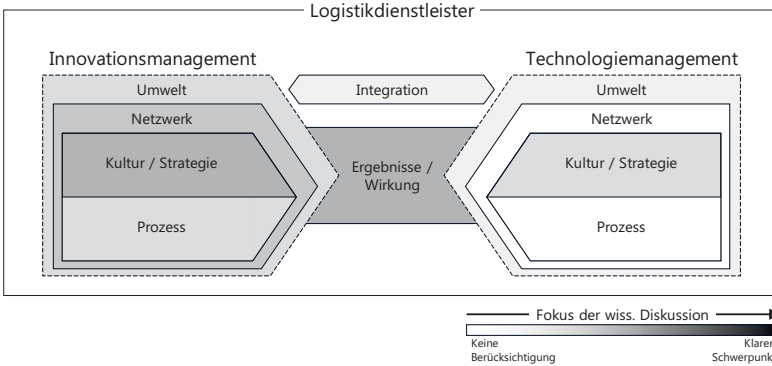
Logistikdienstleister

Innovationsmanagement

Umwelt

Netzwerk

Kultur / Strategie

Prozess

Integration

Ergebnisse / Wirkung

Technologiemanagement

Umwelt

Netzwerk

Kultur / Strategie

Prozess

Fokus der wiss. Diskussion

Keine Berücksichtigung

Klarer Schwerpunkt